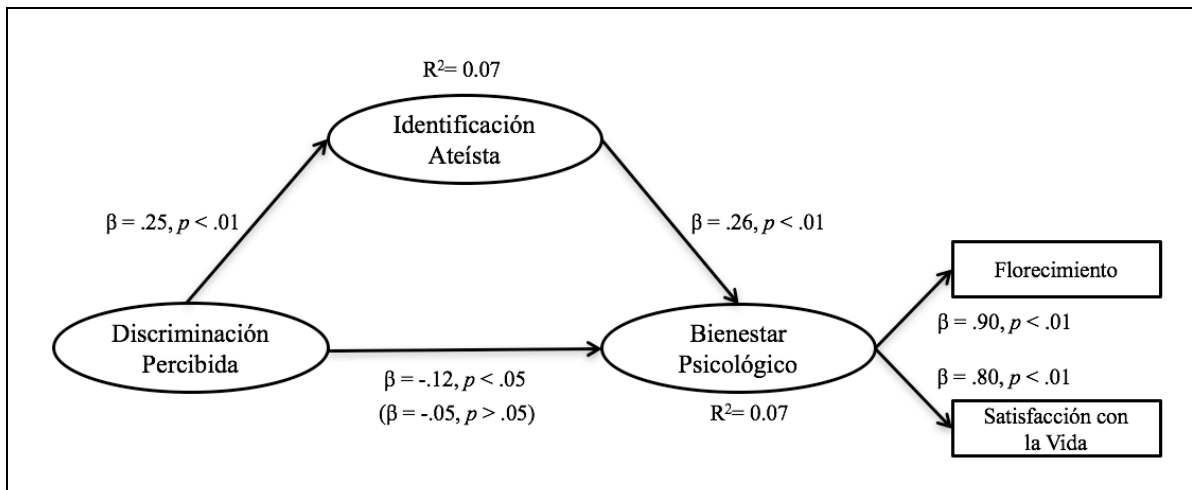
$R^2 = 0.07$

Identificación Ateísta

$\beta = .25, p < .01$

$\beta = .26, p < .01$

Florecimiento

Discriminación Percibida

Bienestar Psicológico

$\beta = .90, p < .01$

$\beta = -.12, p < .05$

$(\beta = -.05, p > .05)$

$\beta = .80, p < .01$

$R^2 = 0.07$

Satisfacción con la Vida